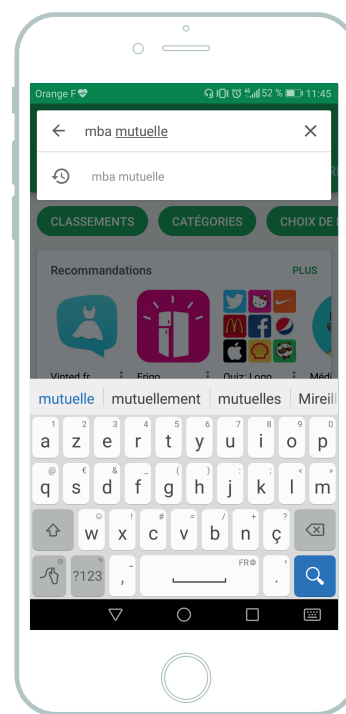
Orange F

52 % 11:45

mba mutuelle

mba mutuelle

CLASSEMENTS

CATÉGORIES

CHOIX DE

Recommandations

PLUS

Vinted fr

Frigo

Quiz: Logo

Médi

mutuelle

mutuellement

mutuelles

Mireill

1 a 2 z 3 e 4 r 5 t 6 y 7 u 8 i 9 o 0 p

@ q € s & d _ f ( g ) h : j " k « l » m

w ! x # c = v / b + n ? ç

?123

,

FR

.